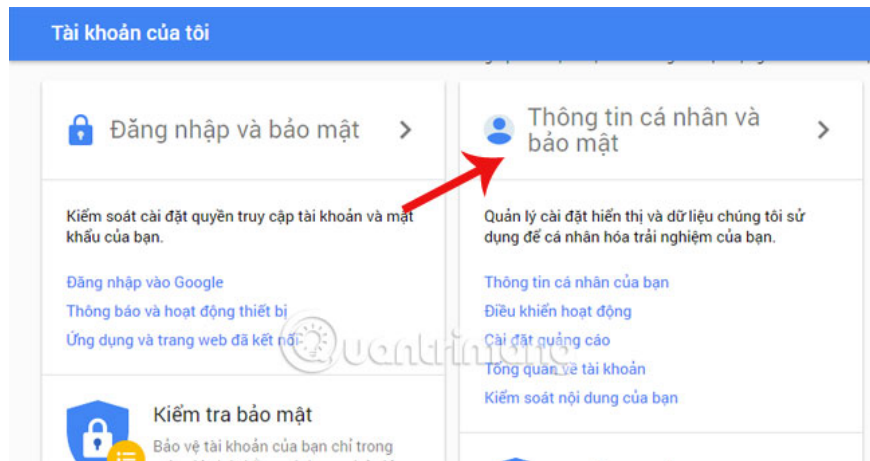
Tài khoản của tôi

Đăng nhập và bảo mật

Kiểm soát cài đặt quyền truy cập tài khoản và mật khẩu của bạn.

Đăng nhập vào Google

Thông báo và hoạt động thiết bị

Ứng dụng và trang web đã kết nối

Kiểm tra bảo mật

Bảo vệ tài khoản của bạn chỉ trong

Thông tin cá nhân và bảo mật

Quản lý cài đặt hiển thị và dữ liệu chúng tôi sử dụng để cá nhân hóa trải nghiệm của bạn.

Thông tin cá nhân của bạn

Điều khiển hoạt động

Cài đặt quảng cáo

Tổng quan về tài khoản

Kiểm soát nội dung của bạn

Quantrimang